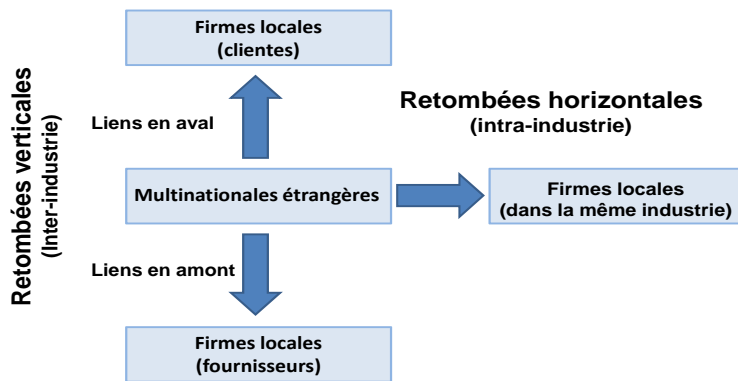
Firmes locales
(clientes)

Retombées verticales
(Inter-industrie)

Liens en aval

Retombées horizontales
(intra-industrie)

Multinationales étrangères

Firmes locales
(dans la même industrie)

Liens en amont

Firmes locales
(fournisseurs)